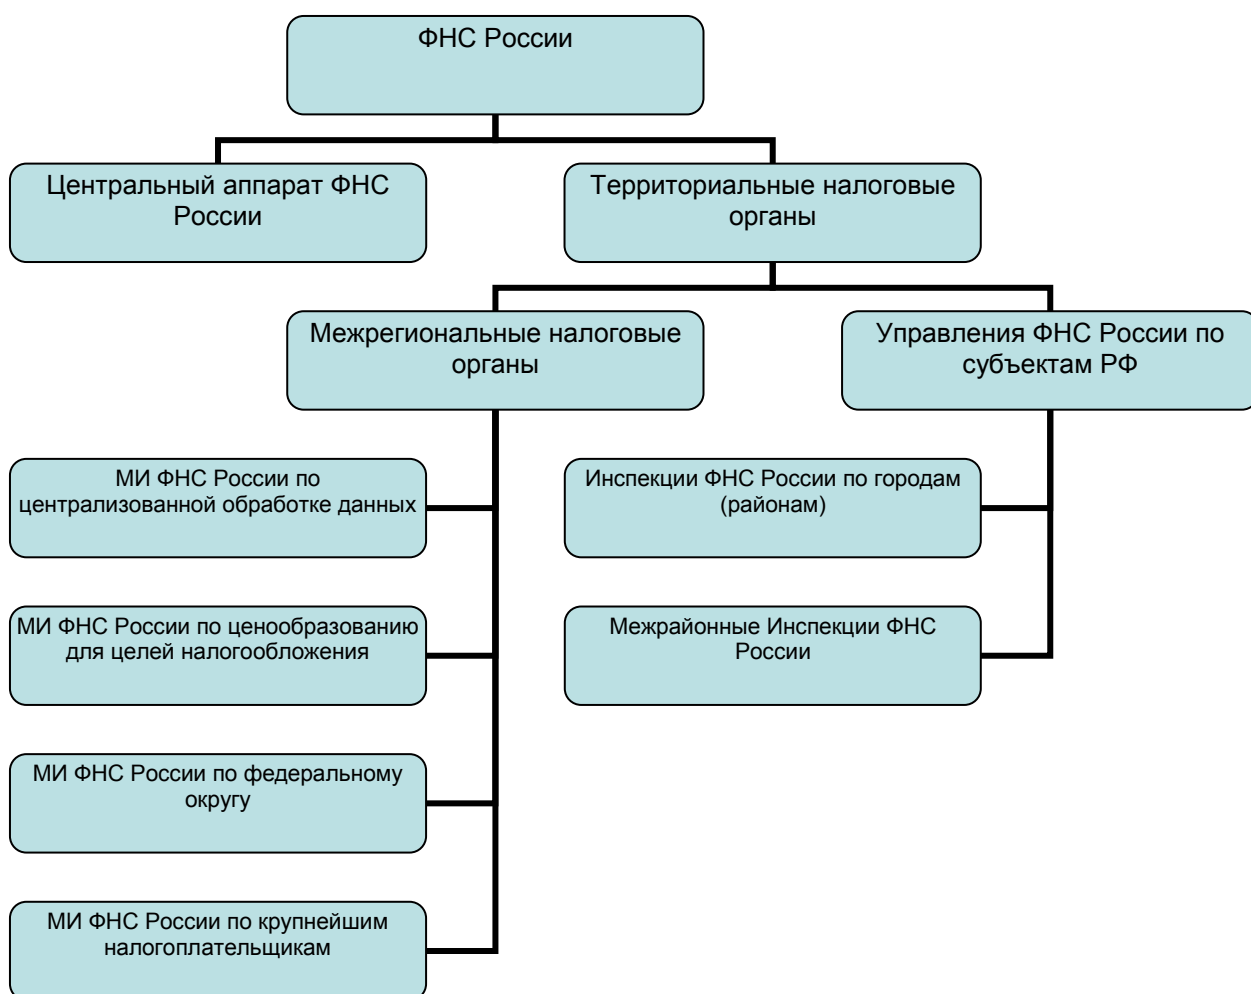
ФНС России

Центральный аппарат ФНС России

Территориальные налоговые органы

Межрегиональные налоговые органы

Управления ФНС России по субъектам РФ

МИ ФНС России по централизованной обработке данных

МИ ФНС России по ценообразованию для целей налогообложения

МИ ФНС России по федеральному округу

МИ ФНС России по крупнейшим налогоплательщикам

Инспекции ФНС России по городам (районам)

Межрайонные Инспекции ФНС России